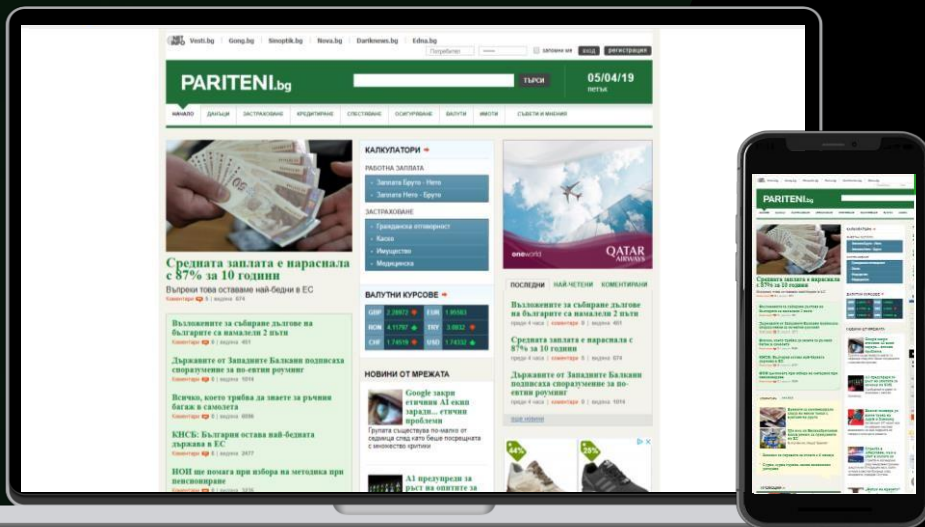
Vesti.bg | Gong.bg | Sinoptik.bg | Nova.bg | Dariknews.bg | Edna.bg

Потребител | запомни ме | вход | регистрация

PARITENI.bg

ТЪРСИ

05/04/19
петък

НАЧАЛО | ДАНЪЦИ | ЗАСТРАХОВАНЕ | КРЕДИТИРАНЕ | СПЕСТЯВАНЕ | ОСИГУРЯВАНЕ | ВАЛУТИ | ИМОТИ | СЪВЕТИ И МНЕНИЯ

Средната заплата е нараснала с 87% за 10 години

Въпреки това оставаме най-бедни в ЕС

Коментари 5 | видяна 674

Вложенията за събиране дългове на българите са нараснали 2 пъти

Коментари 0 | видяна 461

Държавите от Западните Балкани подписаха споразумение за по-евтини роуминг

Коментари 5 | видяна 1014

Всичко, което трябва да знаете за ръчния багаж в самолета

Коментари 3 | видяна 6096

КНСБ: България остава най-бедната държава в ЕС

Коментари 3 | видяна 2677

НОИ ще помага при избора на методика при пенсиониране

КАЛКУЛАТОРИ

РАБОТНА ЗАПЛАТА

Заплата Бруто - Нето

Заплата Нето - Бруто

ЗАСТРАХОВАНЕ

Гражданска отговорност

Каско

Имущество

Медицинска

ВАЛУТНИ КУРСОВЕ

| GBP | 2.28972 | EUR | 1.95583 |
|---|---|---|---|
| RON | 4.11787 | TRY | 3.0832 |
| CHF | 1.74519 | USD | 1.74332 |

НОВИНИ ОТ МРЕЖАТА

Google закри етичния AI екип заради... етични проблеми

Групата съществува по-малко от седмица след като беше посрещната с множество критики

AI предупреди за

oneworld

QATAR AIRWAYS

ПОСЛЕДНИ | НАЙ-ЧЕТЕНИ | КОМЕНТИРАНИ

Вложенията за събиране дългове на българите са нараснали 2 пъти

преди 4 часа | Коментари 0 | видяна 461

Средната заплата е нараснала с 87% за 10 години

преди 4 часа | Коментари 5 | видяна 674

Държавите от Западните Балкани подписаха споразумение за по-евтини роуминг

преди 4 часа | Коментари 5 | видяна 1014

още новини

44%

28%

PARITENI.bg

Средната заплата е нараснала с 87% за 10 години